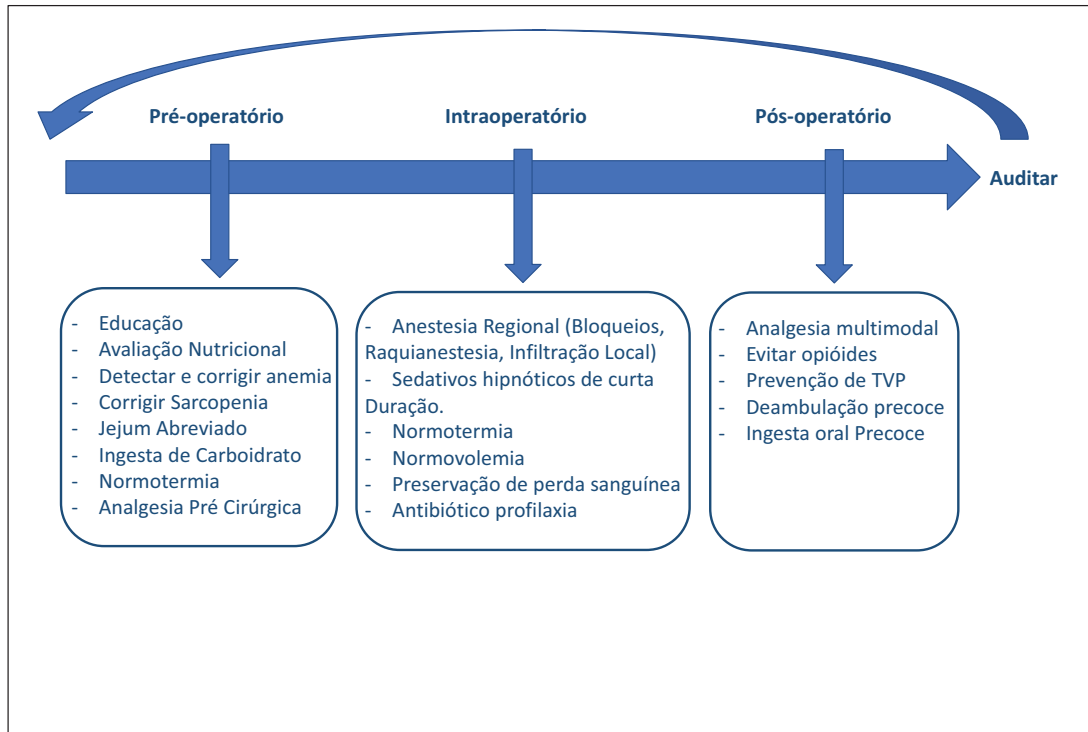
Pré-operatório

Intraoperatório

Pós-operatório

Auditar

- Educação
- Avaliação Nutricional
- Detectar e corrigir anemia
- Corrigir Sarcopenia
- Jejum Abreviado
- Ingesta de Carboidrato
- Normotermia
- Analgesia Pré Cirúrgica

- Anestesia Regional (Bloqueios, Raquianestesia, Infiltração Local)
- Sedativos hipnóticos de curta Duração.
- Normotermia
- Normovolemia
- Preservação de perda sanguínea
- Antibiótico profilaxia

- Analgesia multimodal
- Evitar opióides
- Prevenção de TVP
- Deambulação precoce
- Ingesta oral Precoce